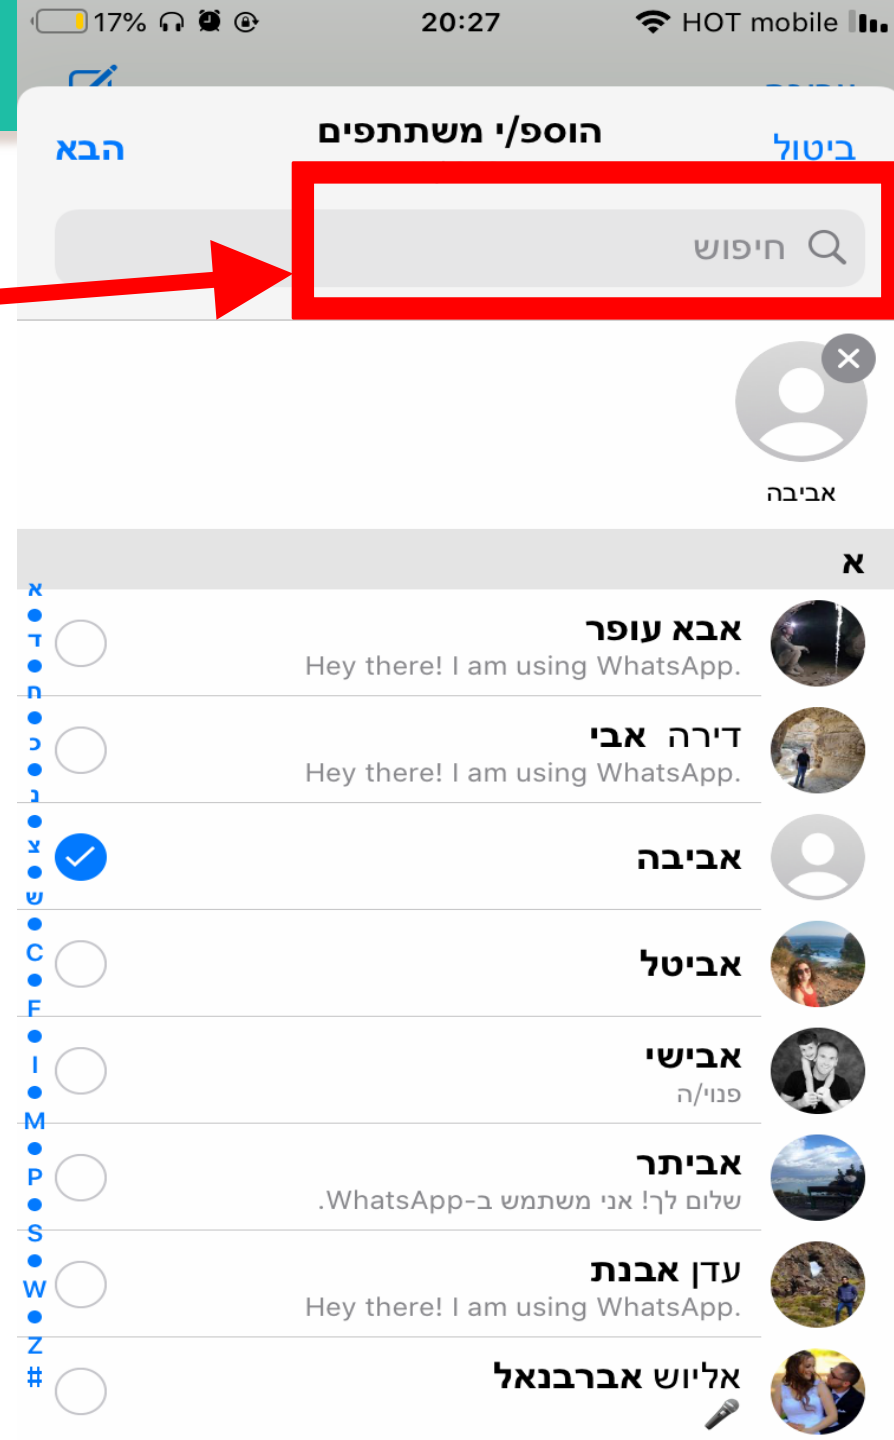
17% 20:27 HOT mobile

ביטול הוסף/י משתתפים הבא

חיפוש

אביבה

א

אבא עופר
Hey there! I am using WhatsApp.

דירה אבי
Hey there! I am using WhatsApp.

אביבה

אביטל

אבישי
פנוי/ה

אביתר
שלום לך! אני משתמש ב-WhatsApp.

עדן אבנת
Hey there! I am using WhatsApp.

אליוש אברבנאל

א • ד • ח • כ • נ • צ • ש • C • F • I • M • P • S • W • Z #